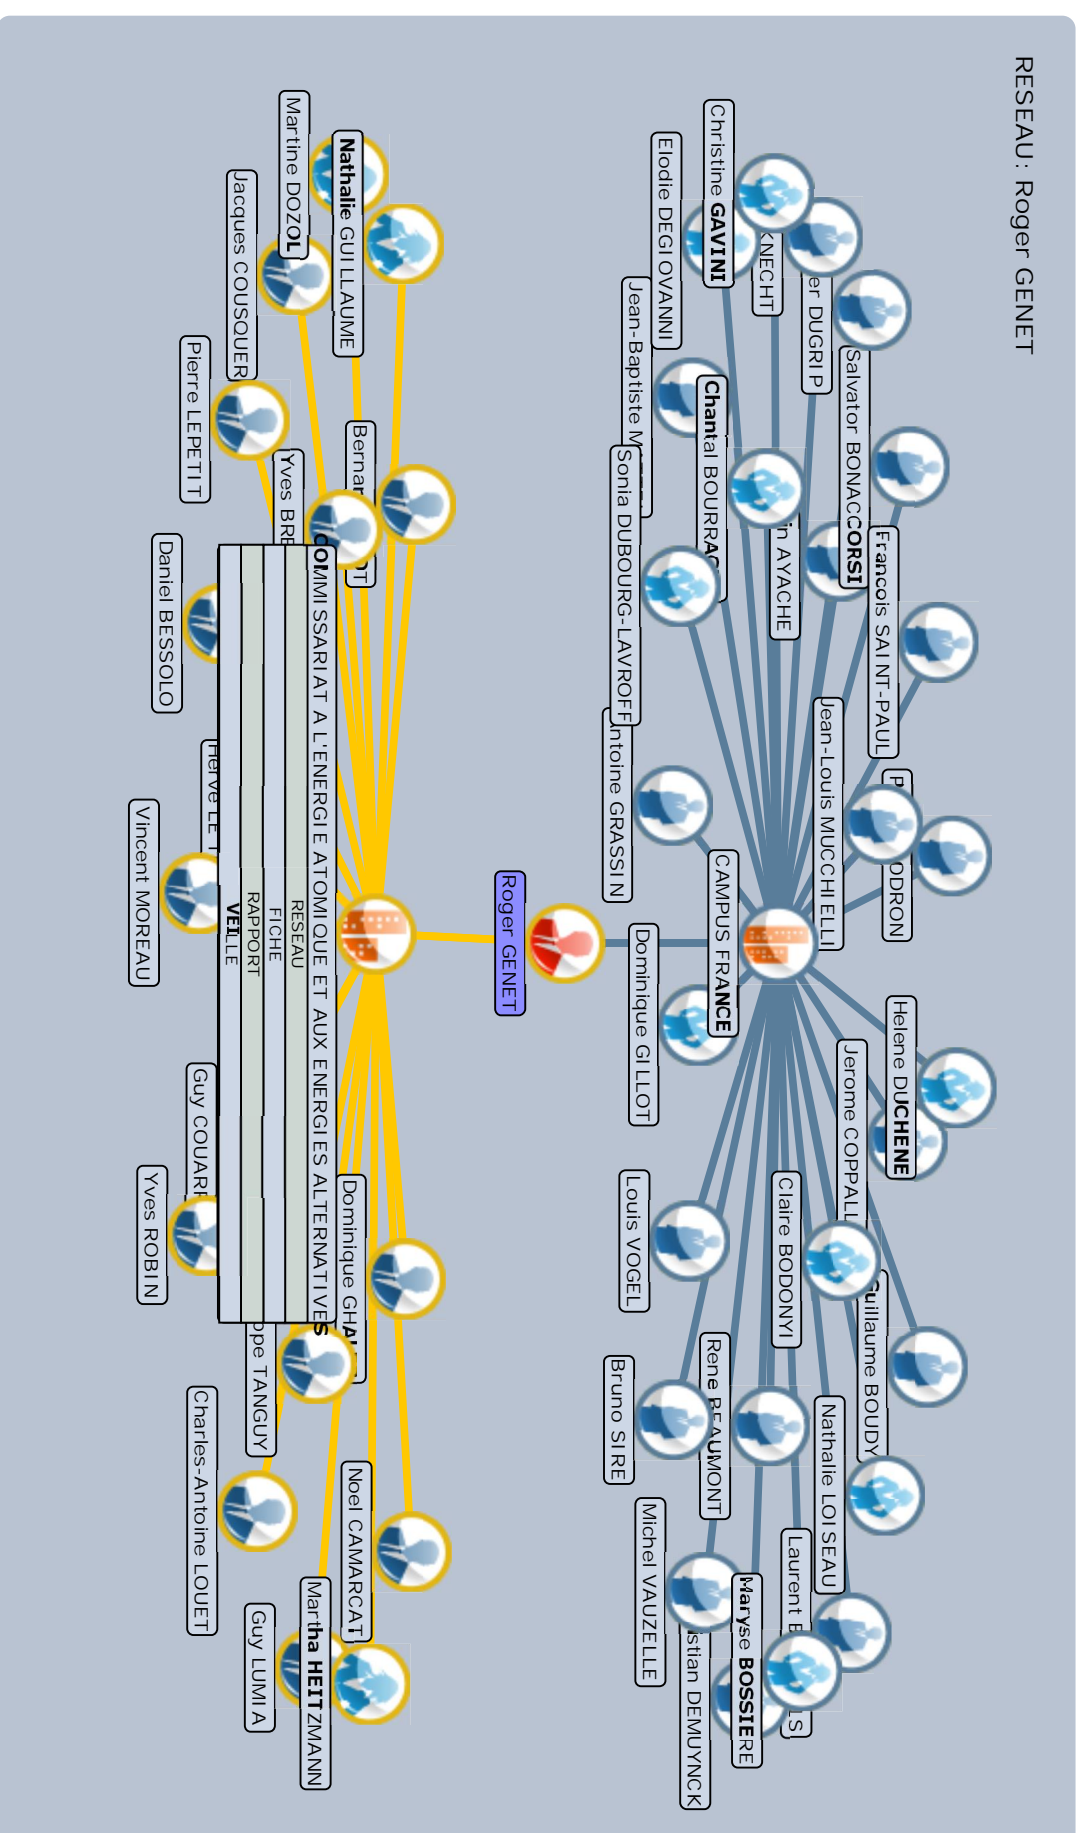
RESEAU: Roger GENET

Christine GAVINI
KNECHT
er DUGRIP
Salvator BONACCORSI
Elodie DEGIOVANNI
Jean-Baptiste M
Chantal BOURRA
in AYACHE
Francois SAINT-PAUL
Sonia DUBOURG-LAVROFF
Jean-Louis MUCCHIELLI
P
DRON
ntoine GRASSIN
CAMPUS FRANCE
Dominique GILLOT
Helene DUCHENE
Jerome COPPALL
Claire BODONYI
Louis VOGEL
uillaume BOUDY
Rene BEAUMONT
Nathalie LOISEAU
Bruno SIRE
Laurent E
S
Michel VAUZELLE
Maryse BOSSIERE
stian DEMUYNCK

Roger GENET

Martine DOZOL
Nathalie GUILLAUME
Jacques COUSQUER
Bernar
T
Pierre LEPETIT
Yves BRE
COMMISSARIAT A L'ENERGIE ATOMIQUE ET AUX ENERGIES ALTERNATIVES
RESEAU
FICHE
RAPPORT
VEILLE
Daniel BESSOLO
Herve LE
Vincent MOREAU
Guy COUARI
Yves ROBIN
Dominique GHA
ppe TANGUY
Charles-Antoine LOUET
Noel CAMARCAT
Martha HEITZMANN
Guy LUMIA